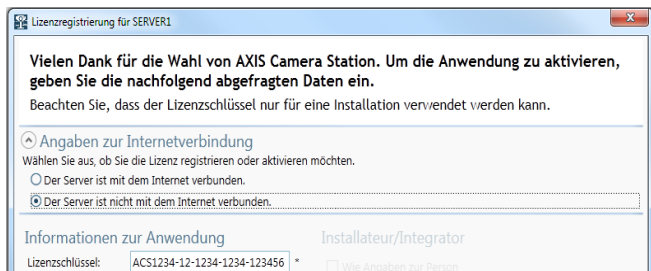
Lizenzregistrierung für SERVER1

x

Vielen Dank für die Wahl von AXIS Camera Station. Um die Anwendung zu aktivieren, geben Sie die nachfolgend abgefragten Daten ein.

Beachten Sie, dass der Lizenzschlüssel nur für eine Installation verwendet werden kann.

Angaben zur Internetverbindung

Wählen Sie aus, ob Sie die Lizenz registrieren oder aktivieren möchten.

Der Server ist mit dem Internet verbunden.

Der Server ist nicht mit dem Internet verbunden.

Informationen zur Anwendung

Installateur/Integrator

Lizenzschlüssel: ACS1234-12-1234-1234-123456 *

Wie Angaben zur Person